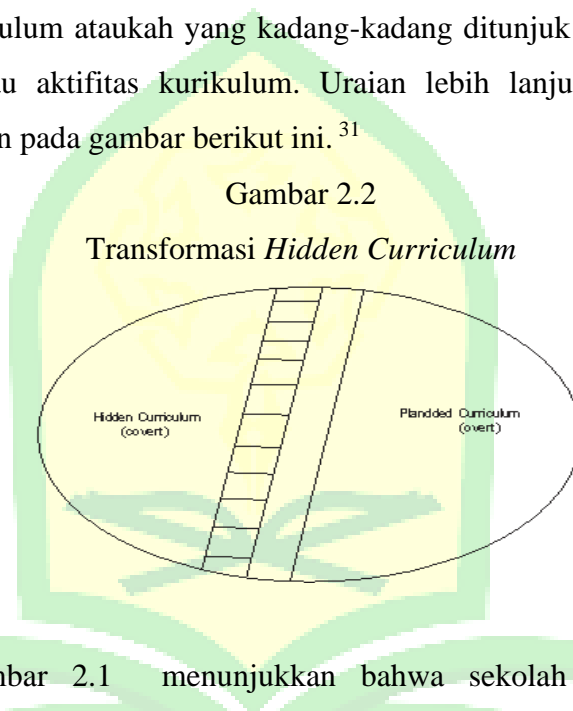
ulum ataukah yang kadang-kadang ditunjuk u aktifitas kurikulum. Uraian lebih lanju n pada gambar berikut ini. $^{31}$

Gambar 2.2

Transformasi *Hidden Curriculum*

Hidden Curriculum (covert)

Plandded Curriculum (overt)

mbar 2.1 menunjukkan bahwa sekolah